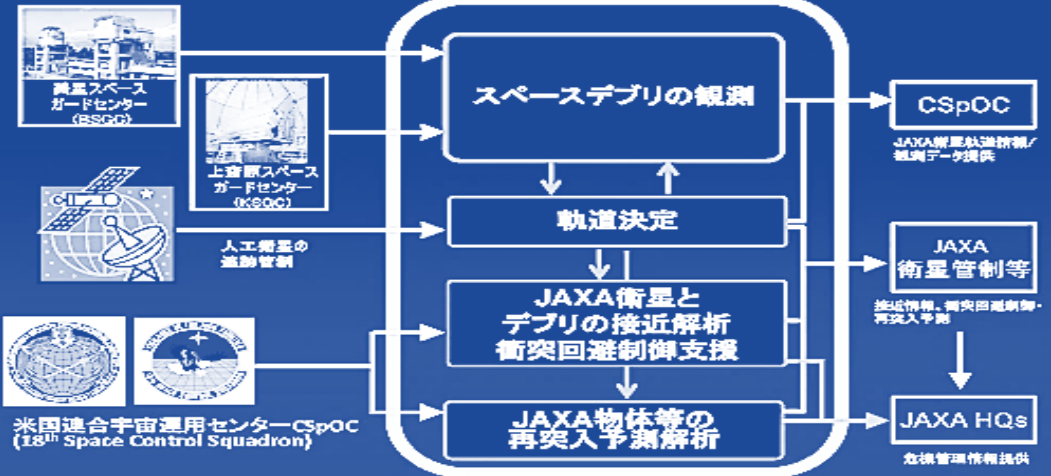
美星スペースガードセンター
(BSGC)

上斎原スペースガードセンター
(KSGC)

人工衛星の追跡管制

米国連合宇宙運用センターCSpOC
(18$^{th}$ Space Control Squadron)

スペースデブリの観測

軌道決定

JAXA衛星とデブリの接近解析衝突回避制御支援

JAXA物体等の再突入予測解析

CSpOC

JAXA衛星軌道情報/観測データ提供

JAXA
衛星管制等

接近情報、衝突回避制御・再突入予測

JAXA HQs

危機管理情報提供